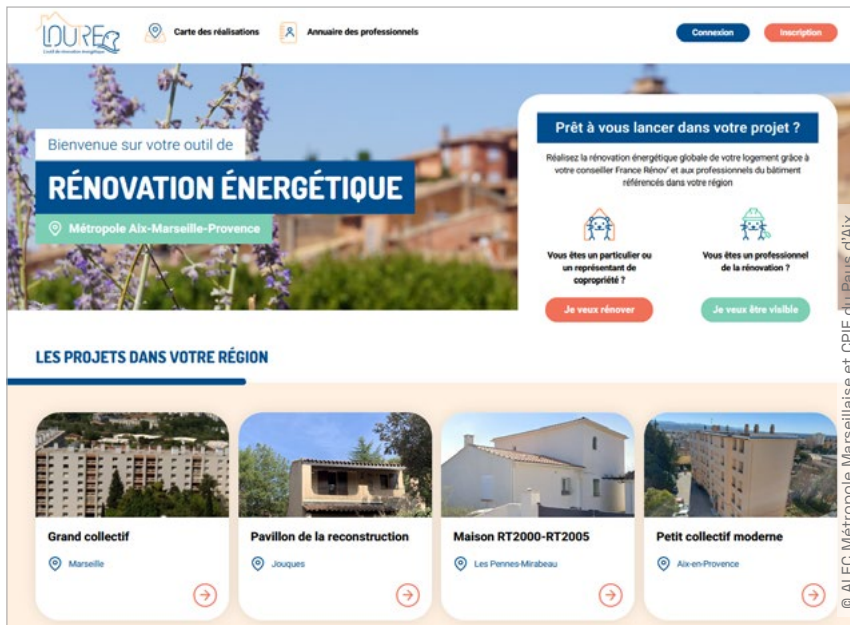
DORÉO
L'outil de rénovation énergétique

Carte des réalisations
Annuaire des professionnels
Connexion
Inscription

Bienvenue sur votre outil de
RÉNOVATION ÉNERGÉTIQUE
Métropole Aix-Marseille-Provence

Prêt à vous lancer dans votre projet ?
Réalisez la rénovation énergétique globale de votre logement grâce à votre conseiller France Rénov' et aux professionnels du bâtiment référencés dans votre région

Vous êtes un particulier ou un représentant de copropriété ?
Je veux rénover

Vous êtes un professionnel de la rénovation ?
Je veux être visible

LES PROJETS DANS VOTRE RÉGION

Grand collectif
Marseille

Pavillon de la reconstruction
Jouques

Maison RT2000-RT2005
Les Pennes-Mirabeau

Petit collectif moderne
Aix-en-Provence

© ALEC Métropole Marseillaise et CPIE du Pays d'Aix